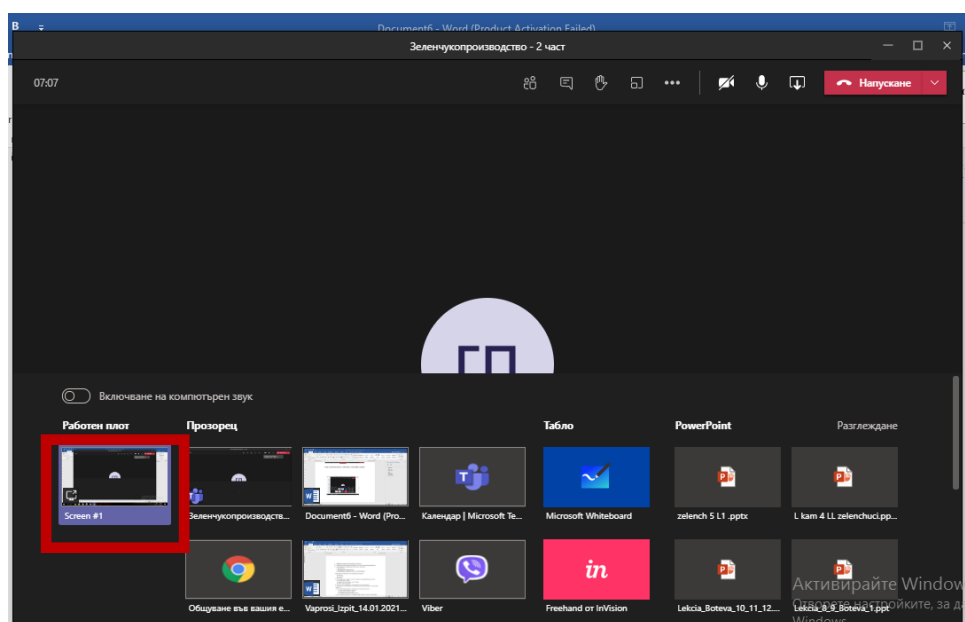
Document6 - Word (Product Activation Failed)

Зеленчукопроизводство - 2 част

07:07

Напускане

ГП

Включване на компютърен звук

Работен плот

Прозорец

Табло

PowerPoint

Разглеждане

Screen #1

Зеленчукопроизводств...

Document6 - Word (Pro...

Календар | Microsoft Te...

Microsoft Whiteboard

zelench 5 L1 .pptx

L kam 4 LL zelenchuci.pp...

Общуване във вашия е...

Vaprosi_Izpit_14.01.2021...

Viber

Freehand от InVision

Lekcia_Boteva_10_11_12....

Lekcia_8_9_Boteva_1.ppt

Активирайте Windows
Отидете в настройките, за да
Windows